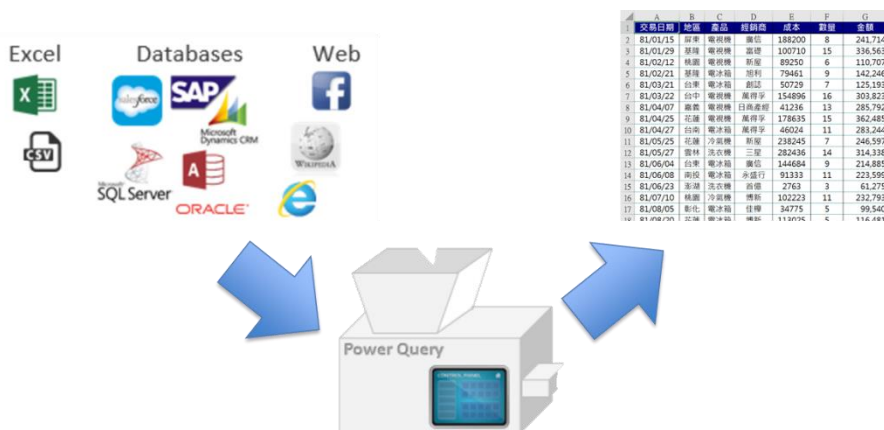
Excel

CSV

Databases

salesforce

SAP

Microsoft Dynamics CRM

Microsoft SQL Server

ORACLE

Web

WIKIPEDIA

|  | A | B | C | D | E | F | G |
|---|---|---|---|---|---|---|---|
| 1 | 交易日期 | 地區 | 產品 | 經銷商 | 成本 | 數量 | 金額 |
| 2 | 81/01/15 | 屏東 | 電視機 | 廣信 | 188200 | 8 | 241,714 |
| 3 | 81/01/29 | 基隆 | 電視機 | 富礎 | 100710 | 15 | 336,563 |
| 4 | 81/02/12 | 桃園 | 電視機 | 新屋 | 89250 | 6 | 110,707 |
| 5 | 81/02/21 | 基隆 | 電冰箱 | 旭利 | 79461 | 9 | 142,246 |
| 6 | 81/03/21 | 台東 | 電冰箱 | 創誌 | 50729 | 7 | 125,193 |
| 7 | 81/03/22 | 台中 | 電視機 | 萬得孚 | 154896 | 16 | 303,823 |
| 8 | 81/04/07 | 嘉義 | 電視機 | 日商產經 | 41236 | 13 | 285,792 |
| 9 | 81/04/25 | 花蓮 | 電視機 | 萬得孚 | 178635 | 15 | 362,485 |
| 10 | 81/04/27 | 台南 | 電冰箱 | 萬得孚 | 46024 | 11 | 283,244 |
| 11 | 81/05/25 | 花蓮 | 冷氣機 | 新屋 | 238245 | 7 | 246,597 |
| 12 | 81/05/27 | 雲林 | 洗衣機 | 三星 | 282436 | 14 | 314,338 |
| 13 | 81/06/04 | 台東 | 電冰箱 | 廣信 | 144684 | 9 | 214,885 |
| 14 | 81/06/08 | 南投 | 電冰箱 | 永盛行 | 91333 | 11 | 223,599 |
| 15 | 81/06/23 | 澎湖 | 洗衣機 | 首億 | 2763 | 3 | 61,279 |
| 16 | 81/07/10 | 桃園 | 冷氣機 | 博新 | 102223 | 11 | 232,793 |
| 17 | 81/08/05 | 彰化 | 電冰箱 | 佳樺 | 34775 | 5 | 99,540 |
| 18 | 81/08/20 | 花蓮 | 電冰箱 | 博新 | 113025 | 5 | 116,481 |

Power Query